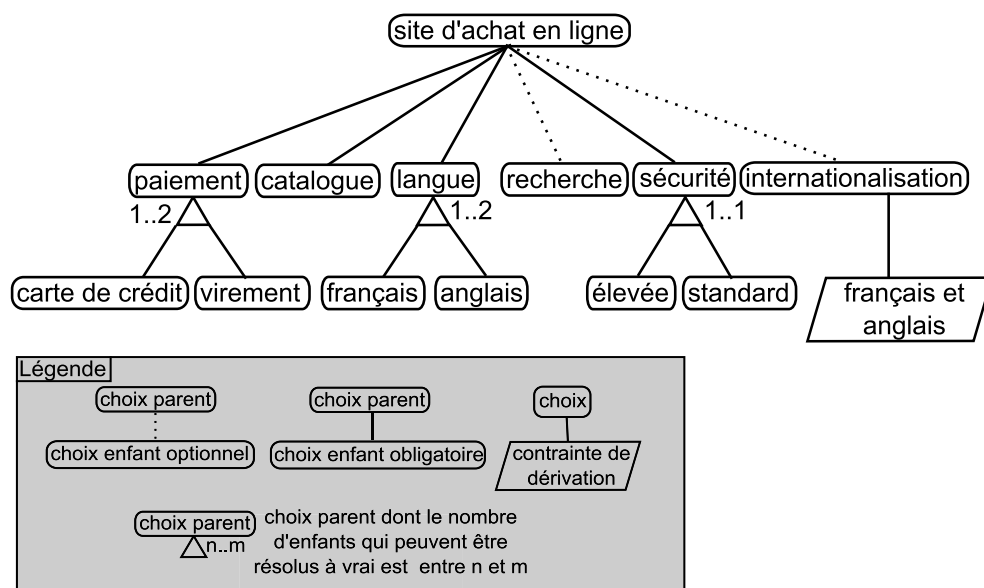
site d'achat en ligne

paiement
1..2
catalogue
langue
1..2
recherche
sécurité
1..1
internationalisation

carte de crédit
virement
français
anglais
élevée
standard
français et anglais

Légende
choix parent
choix enfant optionnel
choix parent
choix enfant obligatoire
choix
contrainte de dérivation
choix parent
n..m
choix parent dont le nombre d'enfants qui peuvent être résolus à vrai est entre n et m